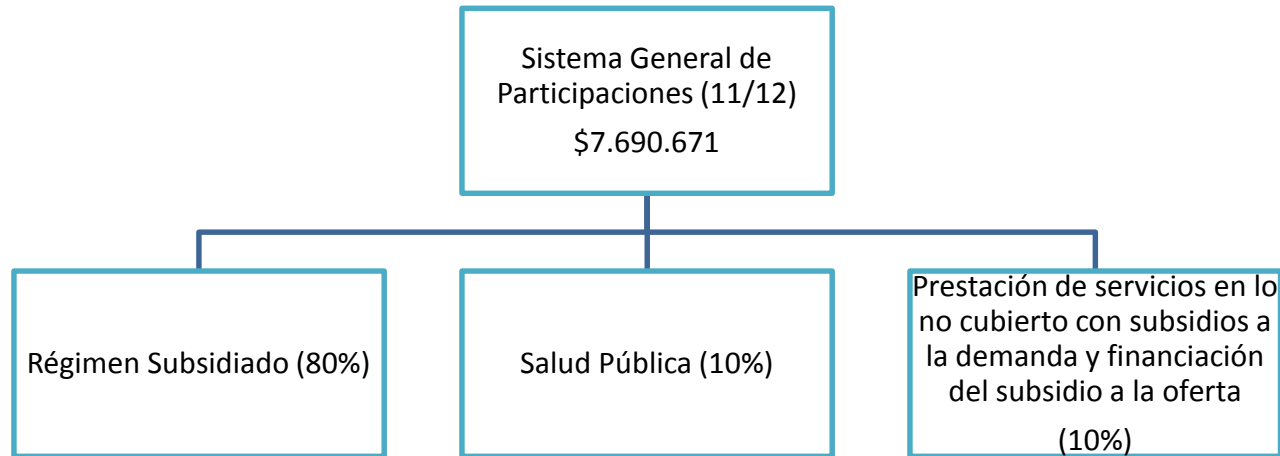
Sistema General de Participaciones (11/12)

\$7.690.671

Régimen Subsidiado (80%)

Salud Pública (10%)

Prestación de servicios en lo no cubierto con subsidios a la demanda y financiación del subsidio a la oferta

(10%)